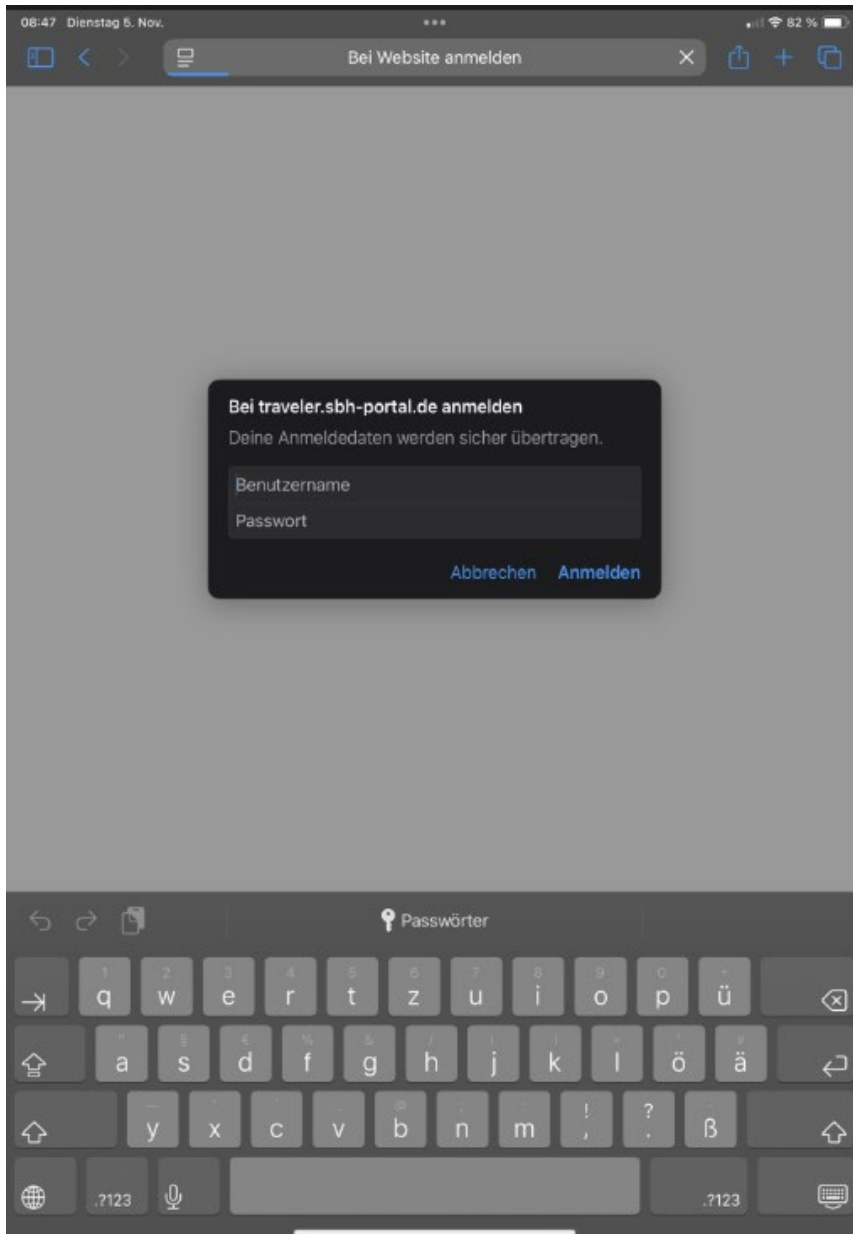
08:47 Dienstag 5. Nov.

82 %

Bei Website anmelden

Bei traveler.sbh-portal.de anmelden

Deine Anmeldedaten werden sicher übertragen.

Benutzername

Passwort

Abbrechen Anmelden

Passwörter

1 2 3 4 5 6 7 8 9 0
q w e r t z u i o p ü

a s d f g h j k l ö ä

y x c v b n m ! ? ß
, .

.?123 .?123